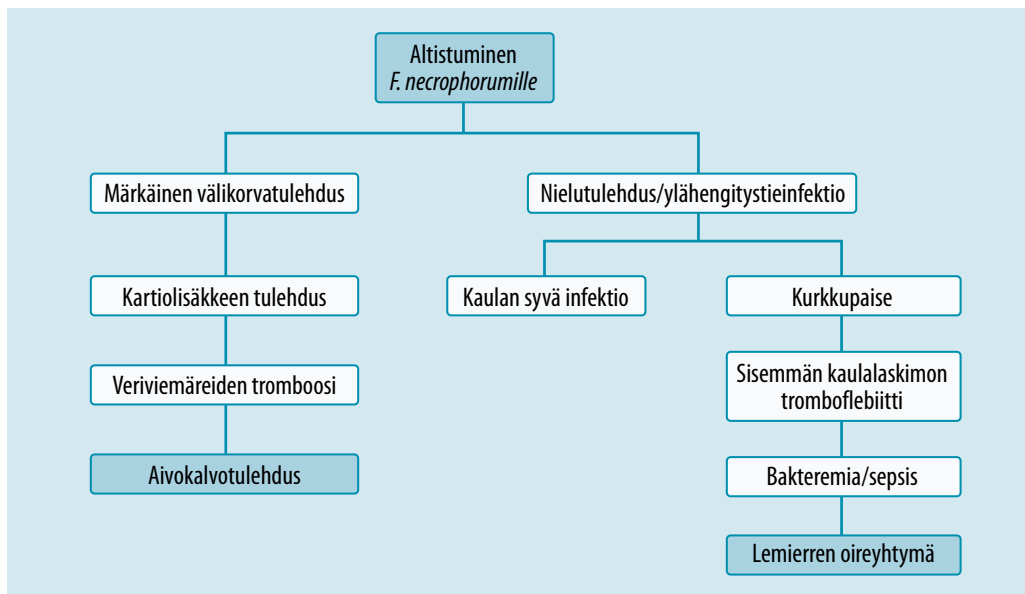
Altistuminen
*F. necrophorumille*

Märkäinen välikorvatulehdus

Nielutulehdus/ylähengitystieinfektio

Kartiolisäkkeen tulehdus

Kaulan syvä infektio

Kurkkupaise

Veriviemäreiden tromboosi

Sisemmän kaulalaskimon tromboflebiitti

Aivokalvotulehdus

Bakteremia/sepsis

Lemierren oireyhtymä